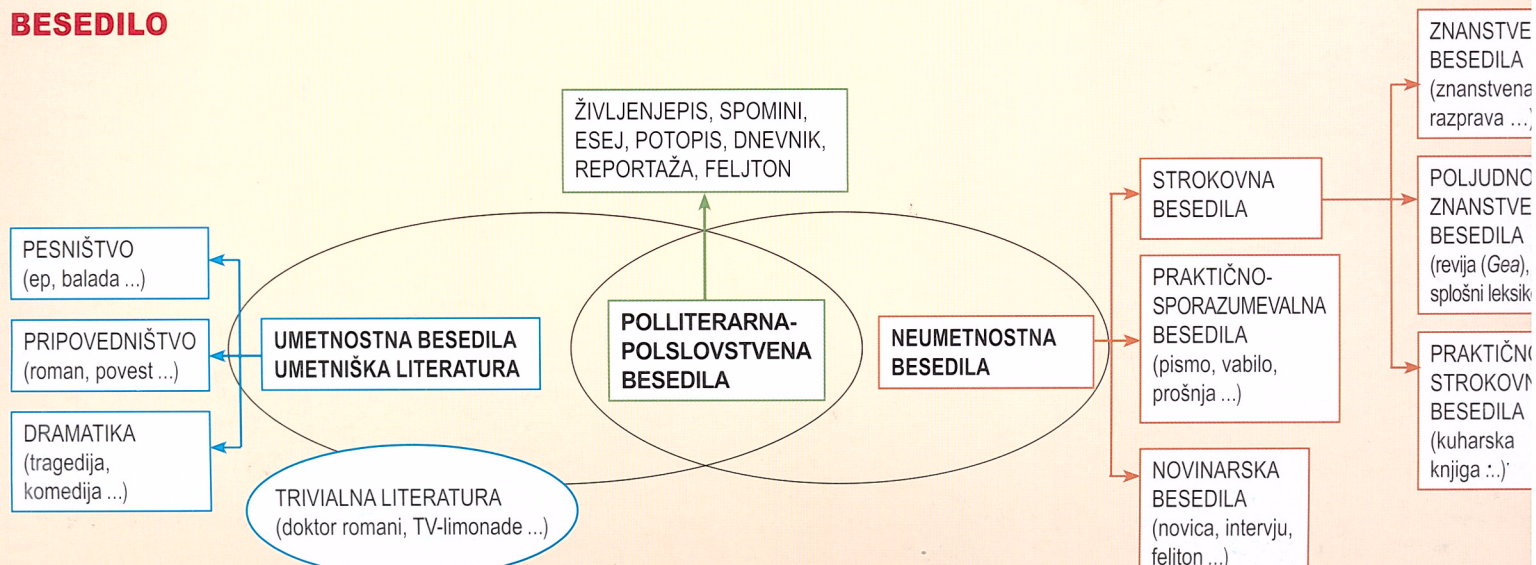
BESEDILO

ŽIVLJENJEPIS, SPOMINI, ESEJ, POTOPIS, DNEVNIK, REPORTAŽA, FELJTON

PESNIŠTVO (ep, balada ...)

PRIPOVEDNIŠTVO (roman, povest ...)

DRAMATIKA (tragedija, komedija ...)

UMETNOSTNA BESEDILA UMETNIŠKA LITERATURA

POLLITERARNA-POLSLOVSTVENA BESEDILA

NEUMETNOSTNA BESEDILA

TRIVIALNA LITERATURA (doktor romani, TV-limonade ...)

STROKOVNA BESEDILA

PRAKTIČNO-SPORAZUMEVALNA BESEDILA (pismo, vabilo, prošnja ...)

NOVINARSKA BESEDILA (novica, intervju, feljton ...)

ZNANSTVE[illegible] BESEDILA (znanstvena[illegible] razprava ...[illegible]

POLJUDNO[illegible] ZNANSTVE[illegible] BESEDILA (revija (Gea), splošni leksik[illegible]

PRAKTIČN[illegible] STROKOVN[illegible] BESEDILA (kuharska knjiga ...)